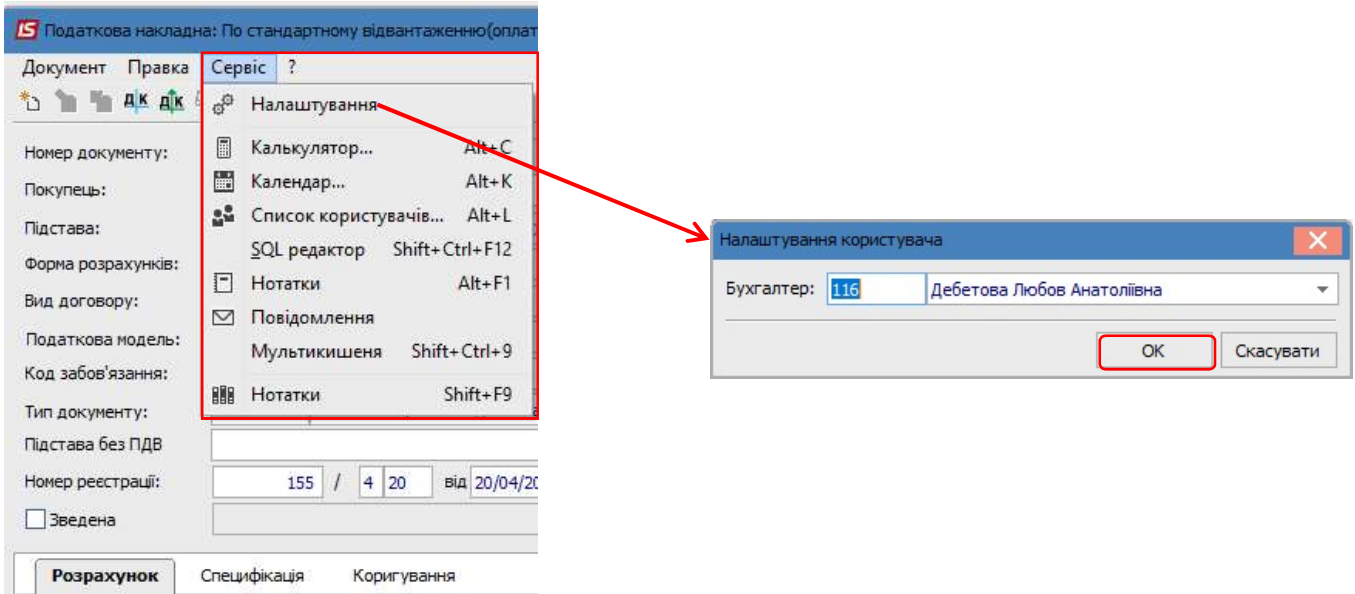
IS Податкова накладна: По стандартному відвантаженню(оплат

Документ Правка Сервіс ?

Дк Дк

Номер документу:
Покупець:
Підстава:
Форма розрахунків:
Вид договору:
Податкова модель:
Код забов'язання:
Тип документу:
Підстава без ПДВ
Номер реєстрації: 155 / 4 20 від 20/04/20
Зведена

Налаштування
Калькулятор... Alt+C
Календар... Alt+K
Список користувачів... Alt+L
SQL редактор Shift+Ctrl+F12
Нотатки Alt+F1
Повідомлення
Мультикишеня Shift+Ctrl+9
Нотатки Shift+F9

Розрахунок Специфікація Коригування

Налаштування користувача
Бухгалтер: 116 Дебетова Любов Анатоліївна
OK Скасувати